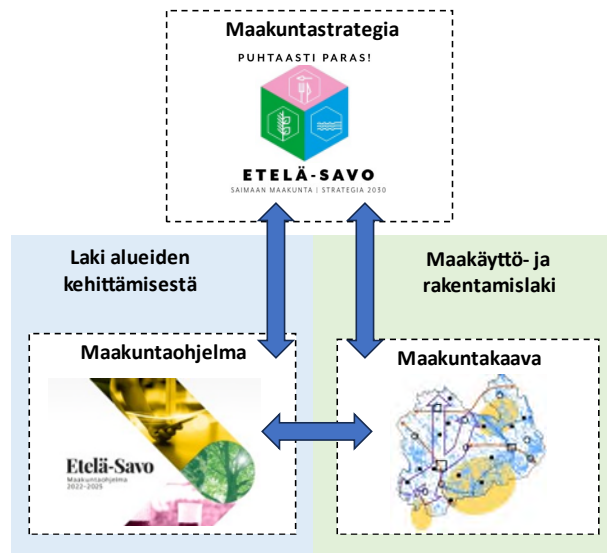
Maakuntastrategia

PUHTAASTI PARAS!

ETELÄ-SAVO
SAIMAAN MAAKUNTA | STRATEGIA 2030

Laki alueiden kehittämisestä

Maakäyttö- ja rakentamislaki

Maakuntaohjelma

Etelä-Savo
Maakuntaohjelma
2022–2025

Maakuntakaava